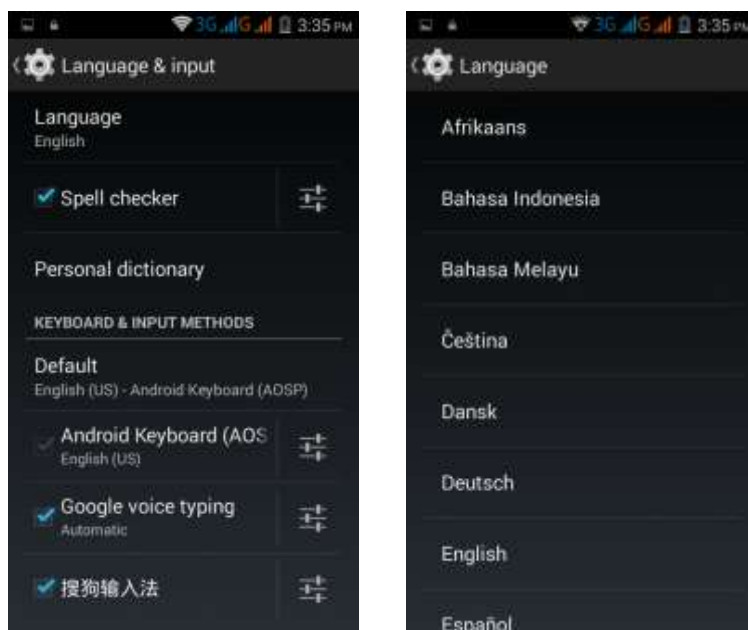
3G G 3:35 PM

Language & input

Language
English

Spell checker

Personal dictionary

KEYBOARD & INPUT METHODS

Default
English (US) - Android Keyboard (AOSP)

Android Keyboard (AOS
English (US)

Google voice typing
Automatic

搜狗输入法

3G G 3:35 PM

Language

Afrikaans

Bahasa Indonesia

Bahasa Melayu

Čeština

Dansk

Deutsch

English

Español